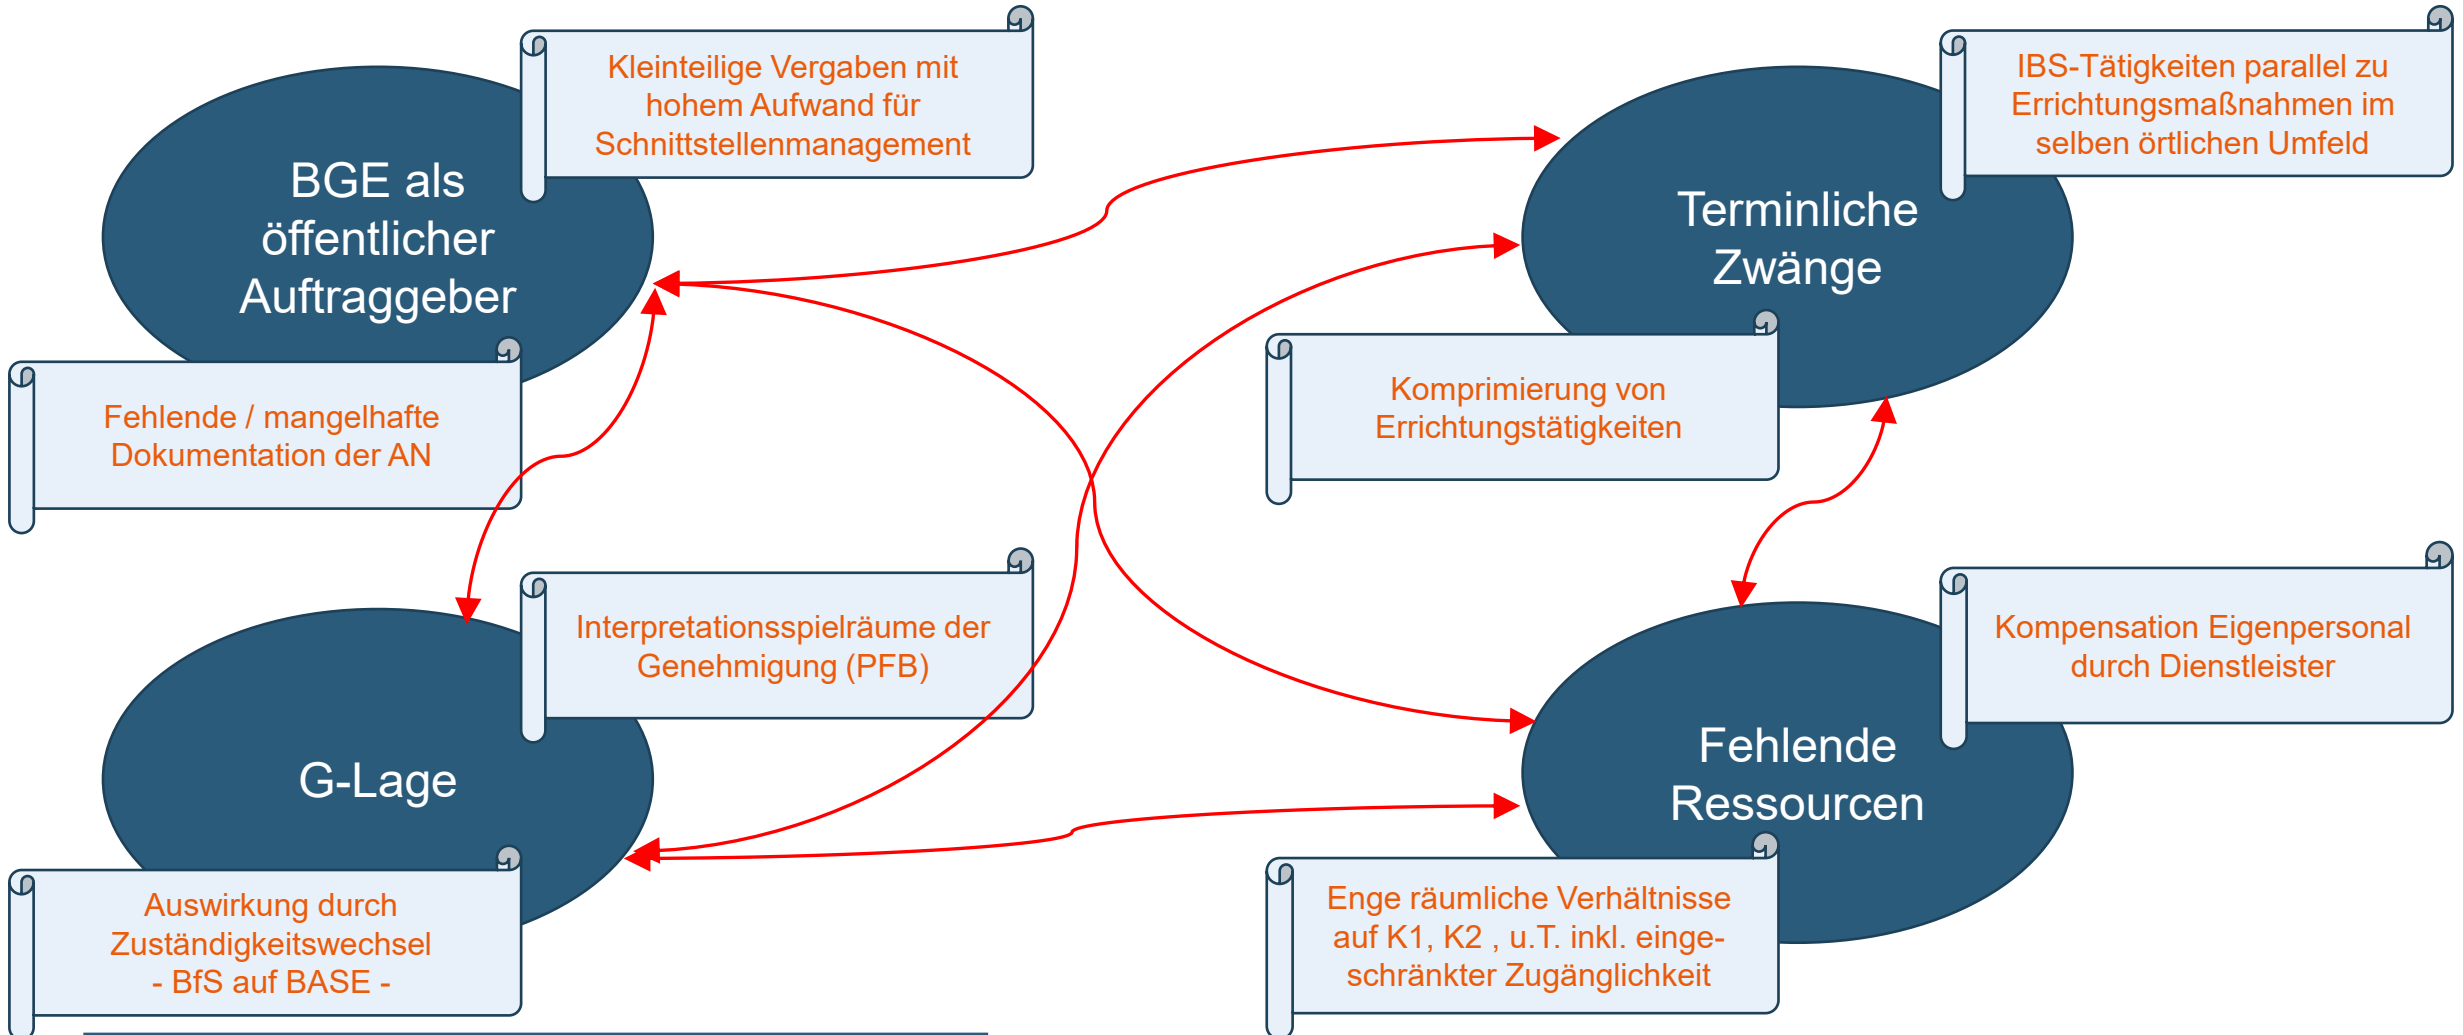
BGE als öffentlicher Auftraggeber

Kleinteilige Vergaben mit hohem Aufwand für Schnittstellenmanagement

Fehlende / mangelhafte Dokumentation der AN

Terminliche Zwänge

IBS-Tätigkeiten parallel zu Errichtungsmaßnahmen im selben örtlichen Umfeld

Komprimierung von Errichtungstätigkeiten

G-Lage

Interpretationsspielräume der Genehmigung (PFB)

Auswirkung durch Zuständigkeitswechsel - BfS auf BASE -

Fehlende Ressourcen

Kompensation Eigenpersonal durch Dienstleister

Enge räumliche Verhältnisse auf K1, K2 , u.T. inkl. eingeschränkter Zugänglichkeit